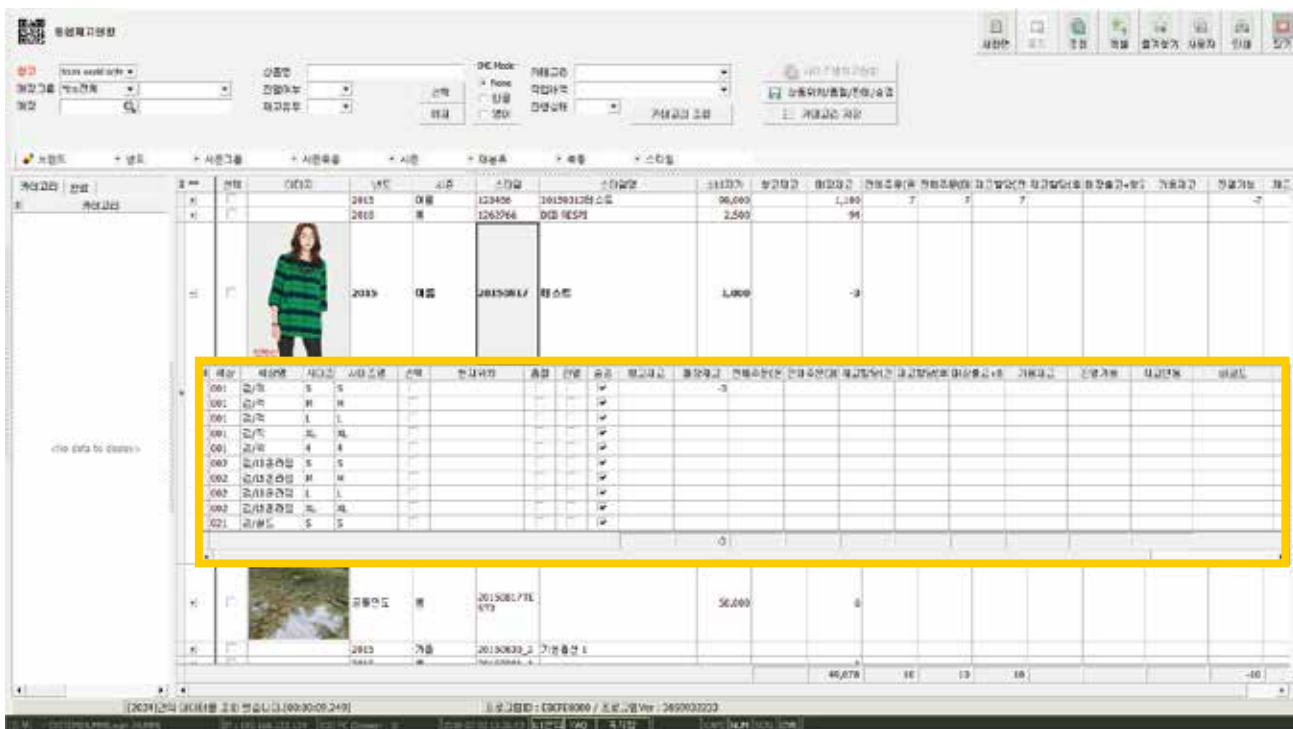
통합재고현황

새화면 | 조회 | 엑셀 | 즐겨찾기 | 사용자 | 인쇄 | 닫기

창고 | 매장그룹 | 매장
상품명 | 진행여부 | 재고유무
선택 | 해제
IME Mode | None | 한글 | 영어
거래고객 | 작업여부 | 진행상태
거래고객 조회
상품위치등록/변경/삭제
거래고객 저장

브랜드 | 년도 | 시즌그룹 | 시즌 | 아이템 | 복종 | 스타일

카테고리 | 전체
카테고리

<No data to display>

| 선택 | 이미지 | 년도 | 시즌 | 스타일 | 스타일명 | 판매가 | 창고재고 | 매장재고 | 판매주문 | 판매주문 | 재고할당 | 재고할당 | 출고+ | 가용재고 | 판매가능 |
|---|---|---|---|---|---|---|---|---|---|---|---|---|---|---|---|
| | | 2015 | 여름 | 123456 | 20150317 테스트 | 99,000 | | 1,190 | 7 | 7 | 7 | | | | -7 |
| | | 2015 | 봄 | 1262766 | DKB RESPI | 2,500 | | 94 | | | | | | | |
| | | 2015 | 여름 | 20150817 | 테스트 | 1,000 | | -3 | | | | | | | |

| 색상 | 색상명 | 사이즈 | 사이즈명 | 선택 | 현재위치 | 출력 | 선택 | 공급 | 창고재고 | 매장재고 | 판매주문 | 판매주문 | 재고할당 | 재고할당 | 매장출고+ | 가용재고 | 판매가능 | 재고현황 | 바코드 |
|---|---|---|---|---|---|---|---|---|---|---|---|---|---|---|---|---|---|---|---|
| 001 | 검/적 | S | S | | | | | ✔ | | -3 | | | | | | | | | |
| 001 | 검/적 | M | M | | | | | ✔ | | | | | | | | | | | |
| 001 | 검/적 | L | L | | | | | ✔ | | | | | | | | | | | |
| 001 | 검/적 | XL | XL | | | | | ✔ | | | | | | | | | | | |
| 001 | 검/적 | 4 | 4 | | | | | ✔ | | | | | | | | | | | |
| 002 | 검/네온레드 | S | S | | | | | ✔ | | | | | | | | | | | |
| 002 | 검/네온레드 | M | M | | | | | ✔ | | | | | | | | | | | |
| 002 | 검/네온레드 | L | L | | | | | ✔ | | | | | | | | | | | |
| 002 | 검/네온레드 | XL | XL | | | | | ✔ | | | | | | | | | | | |
| 021 | 검/블드 | S | S | | | | | ✔ | | | | | | | | | | | |
| | | | | | | | | | | -3 | | | | | | | | | |

| | | 공용현도 | 봄 | 20150817TEST3 | | 50,000 | | 0 | | | | | | | |
| | | 2015 | 가을 | 20150630_2 | 기본품번 1 | | | | | | | | | | |
| | | | | | | | | 46,678 | 10 | 10 | 10 | | | | -10 |

[2034]건의 데이터를 조회 했습니다.[00:00:09.249]
프로그램ID : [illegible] / 프로그램Ver : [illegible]